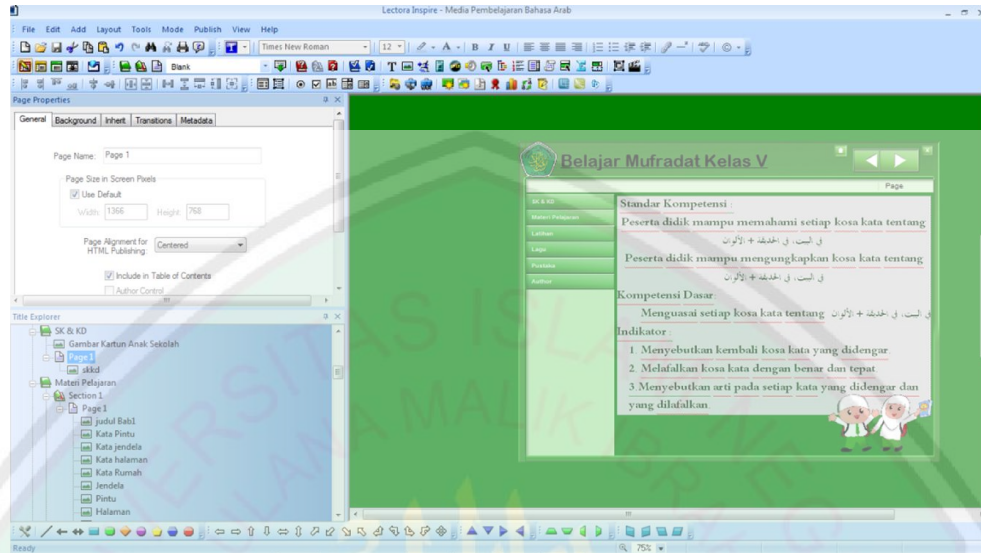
Lectora Inspire - Media Pembelajaran Bahasa Arab

File Edit Add Layout Tools Mode Publish View Help

Times New Roman 12

Blank

Page Properties

General Background Inherit Transitions Metadata

Page Name: Page 1

Page Size in Screen Pixels

Use Default

Width: 1366 Height: 768

Page Alignment for HTML Publishing: Centered

Include in Table of Contents

Author Control

Title Explorer

SK & KD
Gambar Kartun Anak Sekolah
Page 1
skkd
Materi Pelajaran
Section 1
Page 1
judul Bab1
Kata Pintu
Kata jendela
Kata halaman
Kata Rumah
Jendela
Pintu
Halaman

Belajar Mufradat Kelas V

Page

SK & KD
Materi Pelajaran
Latihan
Lagu
Pustaka
Author

Standar Kompetensi :

Peserta didik mampu memahami setiap kosa kata tentang

في البيت، في الحديقة + الألوان

Peserta didik mampu mengungkapkan kosa kata tentang

في البيت، في الحديقة + الألوان

Kompetensi Dasar :

Menguasai setiap kosa kata tentang في البيت، في الحديقة + الألوان

Indikator :

1. Menyebutkan kembali kosa kata yang didengar

2. Melafalkan kosa kata dengan benar dan tepat

3 Menyebutkan arti pada setiap kata yang didengar dan yang dilafalkan

Ready

75%